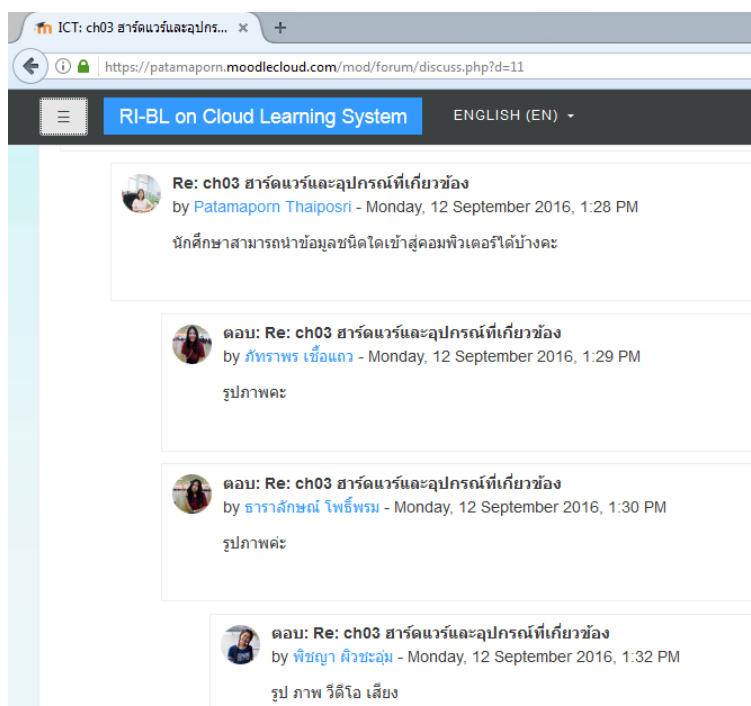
ICT: ch03 ฮาร์ดแวร์และอุปกร... ×

https://patamaporn.moodlecloud.com/mod/forum/discuss.php?d=11

RI-BL on Cloud Learning System

ENGLISH (EN)

Re: ch03 ฮาร์ดแวร์และอุปกรณ์ที่เกี่ยวข้อง
by Patamaporn Thaiposri - Monday, 12 September 2016, 1:28 PM

นักศึกษาสามารถนำข้อมูลชนิดใดเข้าสู่คอมพิวเตอร์ได้บ้างคะ

ตอบ: Re: ch03 ฮาร์ดแวร์และอุปกรณ์ที่เกี่ยวข้อง
by ภัทราพร เชื้อแถว - Monday, 12 September 2016, 1:29 PM

รูปภาพคะ

ตอบ: Re: ch03 ฮาร์ดแวร์และอุปกรณ์ที่เกี่ยวข้อง
by ธาราลักษณ์ โพธิ์พรม - Monday, 12 September 2016, 1:30 PM

รูปภาพค่ะ

ตอบ: Re: ch03 ฮาร์ดแวร์และอุปกรณ์ที่เกี่ยวข้อง
by พิชญา ผิวชะอุ่ม - Monday, 12 September 2016, 1:32 PM

รูป ภาพ วีดีโอ เสียง